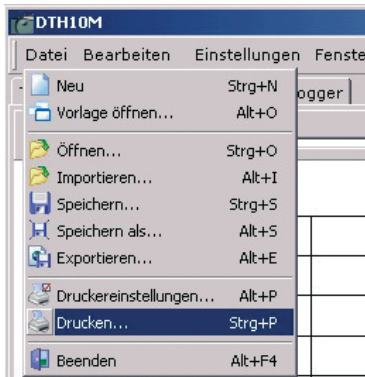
DTH10M

Datei Bearbeiten Einstellungen Fenste

ogger

Neu Strg+N
Vorlage öffnen... Alt+O
Öffnen... Strg+O
Importieren... Alt+I
Speichern... Strg+S
Speichern als... Alt+S
Exportieren... Alt+E
Druckereinstellungen... Alt+P
Drucken... Strg+P
Beenden Alt+F4